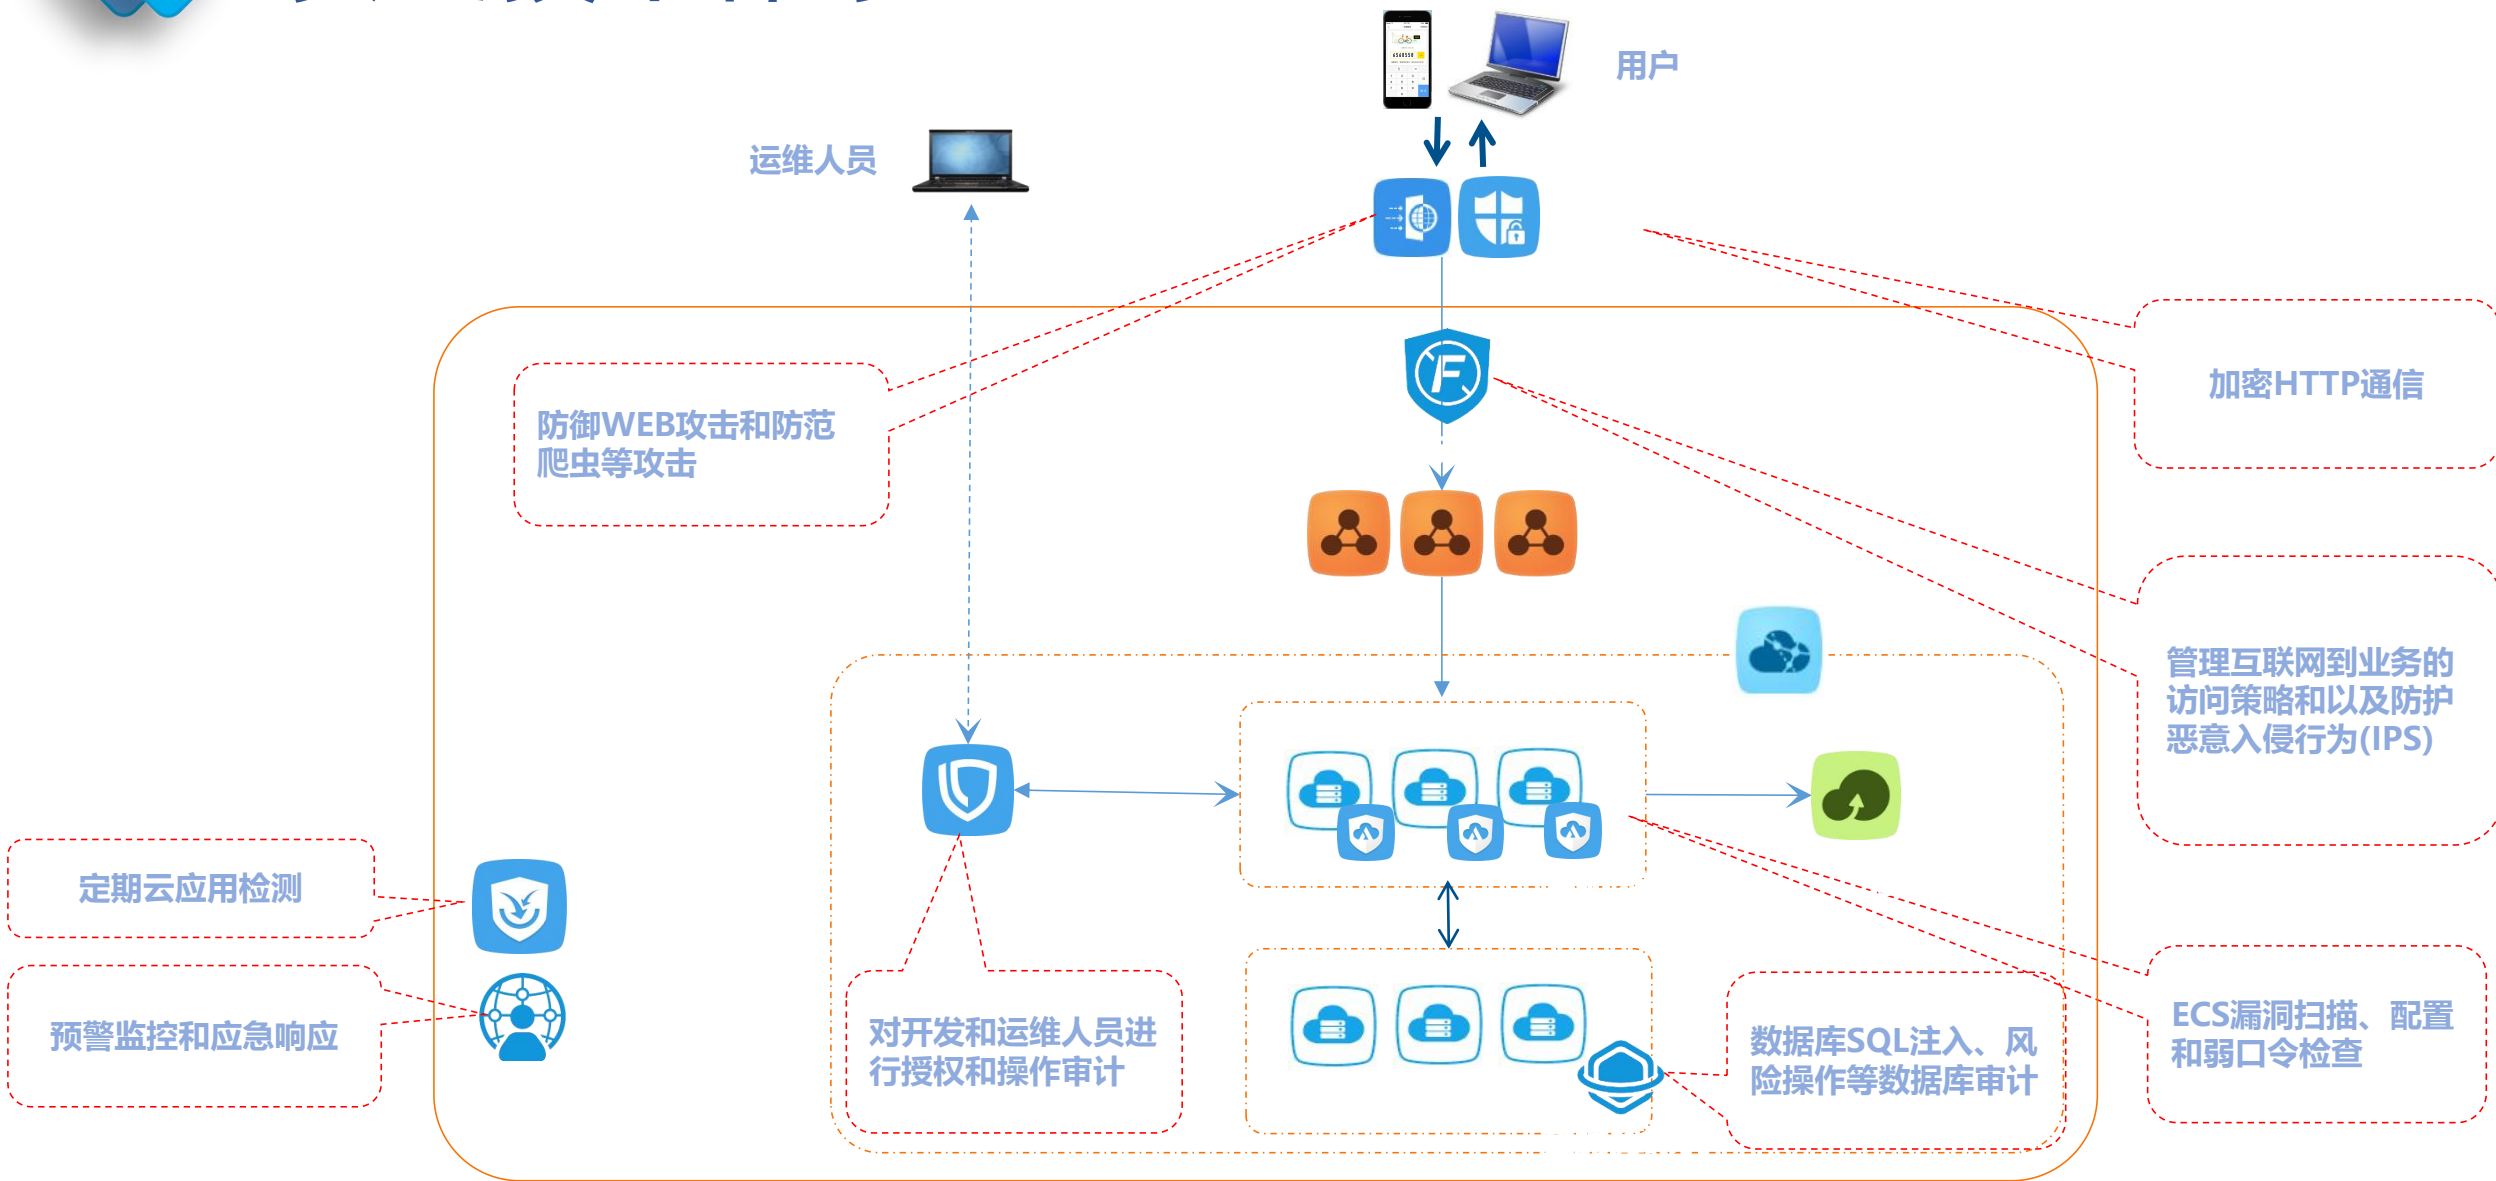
用户

运维人员

加密HTTP通信

防御WEB攻击和防范爬虫等攻击

管理互联网到业务的访问策略和以及防护恶意入侵行为(IPS)

定期云应用检测

预警监控和应急响应

对开发和运维人员进行授权和操作审计

数据库SQL注入、风险操作等数据库审计

ECS漏洞扫描、配置和弱口令检查